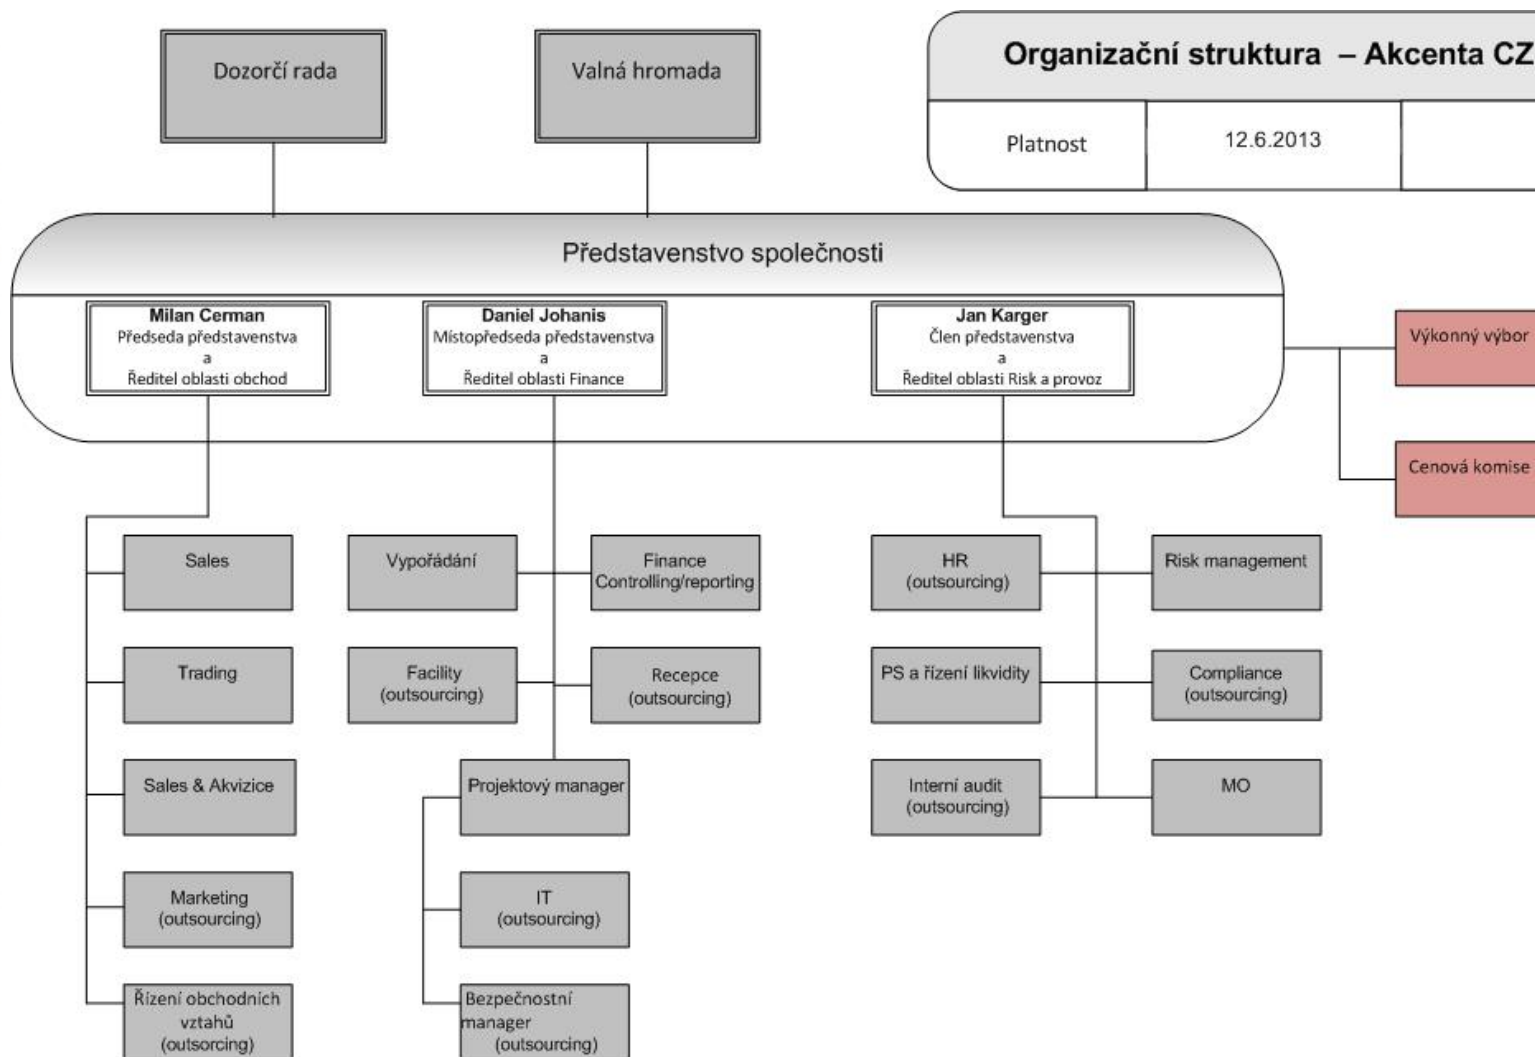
Dozorčí rada

Valná hromada

Organizační struktura – Akcenta CZ

| Platnost | 12.6.2013 |
|---|---|

Představenstvo společnosti

Milan Cerman
Předseda představenstva
a
Ředitel oblasti obchod

Daniel Johanis
Místopředseda představenstva
a
Ředitel oblasti Finance

Jan Karger
Člen představenstva
a
Ředitel oblasti Risk a provoz

Výkonný výbor

Cenová komise

Sales

Trading

Sales & Akvizice

Marketing
(outsourcing)

Řízení obchodních vztahů
(outsorcing)

Vypořádání

Finance
Controlling/reporting

Facility
(outsourcing)

Recepce
(outsourcing)

Projektový manager

IT
(outsourcing)

Bezpečnostní manager
(outsourcing)

HR
(outsourcing)

Risk management

PS a řízení likvidity

Compliance
(outsourcing)

Interní audit
(outsourcing)

MO